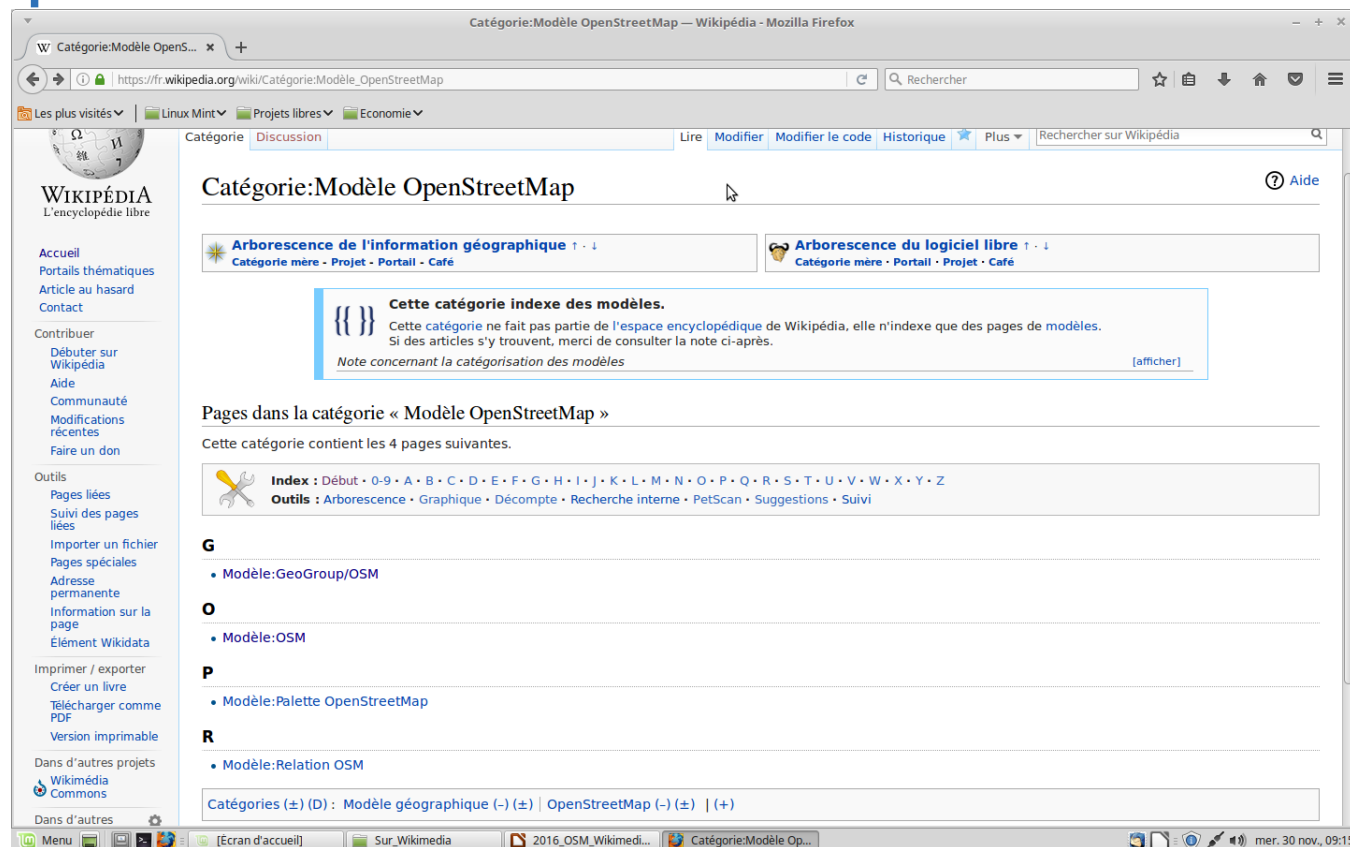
Catégorie:Modèle OpenStreetMap — Wikipédia - Mozilla Firefox

Catégorie:Modèle OpenS... ×

https://fr.wikipedia.org/wiki/Catégorie:Modèle_OpenStreetMap

Rechercher

Les plus visités Linux Mint Projets libres Economie

WIKIPÉDIA
L'encyclopédie libre

Accueil
Portails thématiques
Article au hasard
Contact

Contribuer
Débuter sur Wikipédia
Aide
Communauté
Modifications récentes
Faire un don

Outils
Pages liées
Suivi des pages liées
Importer un fichier
Pages spéciales
Adresse permanente
Information sur la page
Élément Wikidata

Imprimer / exporter
Créer un livre
Télécharger comme PDF
Version imprimable

Dans d'autres projets
Wikimédia Commons

Dans d'autres

Catégorie Discussion Lire Modifier Modifier le code Historique Plus Rechercher sur Wikipédia

Catégorie:Modèle OpenStreetMap

Aide

Arborescence de l'information géographique ↑ · ↓
Catégorie mère · Projet · Portail · Café

Arborescence du logiciel libre ↑ · ↓
Catégorie mère · Portail · Projet · Café

Cette catégorie indexe des modèles.
Cette catégorie ne fait pas partie de l'espace encyclopédique de Wikipédia, elle n'indexe que des pages de modèles.
Si des articles s'y trouvent, merci de consulter la note ci-après.
Note concernant la catégorisation des modèles [afficher]

Pages dans la catégorie « Modèle OpenStreetMap »

Cette catégorie contient les 4 pages suivantes.

Index : Début · 0-9 · A · B · C · D · E · F · G · H · I · J · K · L · M · N · O · P · Q · R · S · T · U · V · W · X · Y · Z
Outils : Arborescence · Graphique · Décompte · Recherche interne · PetScan · Suggestions · Suivi

G
• Modèle:GeoGroup/OSM

O
• Modèle:OSM

P
• Modèle:Palette OpenStreetMap

R
• Modèle:Relation OSM

Catégories (±) (D) : Modèle géographique (–) (±) | OpenStreetMap (–) (±) | (+)

Menu [Écran d'accueil] Sur_Wikimedia 2016_OSM_Wikimedi... Catégorie:Modèle Op... mer. 30 nov., 09:15